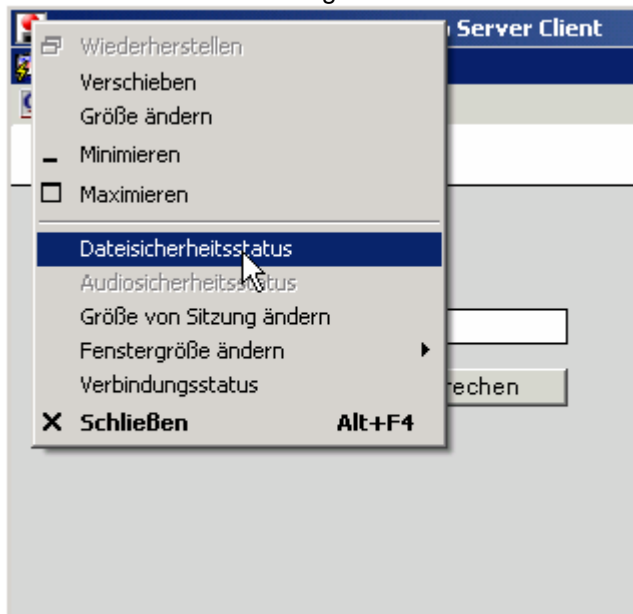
Server Client

Wiederherstellen
Verschieben
Größe ändern
Minimieren
Maximieren
Dateisicherheitsstatus
Audiosicherheitsstatus
Größe von Sitzung ändern
Fenstergröße ändern
Verbindungsstatus
Schließen Alt+F4

rechen